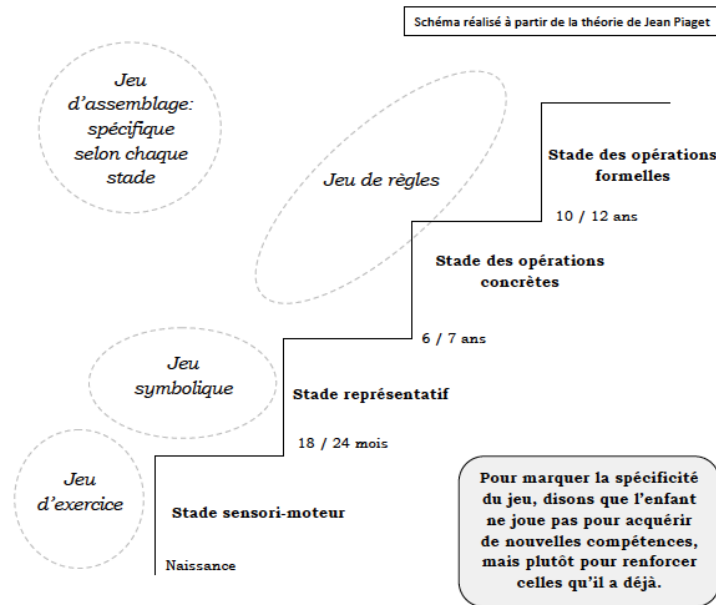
Schéma réalisé à partir de la théorie de Jean Piaget

Jeu d'assemblage: spécifique selon chaque stade

Jeu de règles

Stade des opérations formelles

10 / 12 ans

Stade des opérations concrètes

6 / 7 ans

Jeu symbolique

Stade représentatif

18 / 24 mois

Jeu d'exercice

Stade sensori-moteur

Naissance

Pour marquer la spécificité du jeu, disons que l'enfant ne joue pas pour acquérir de nouvelles compétences, mais plutôt pour renforcer celles qu'il a déjà.